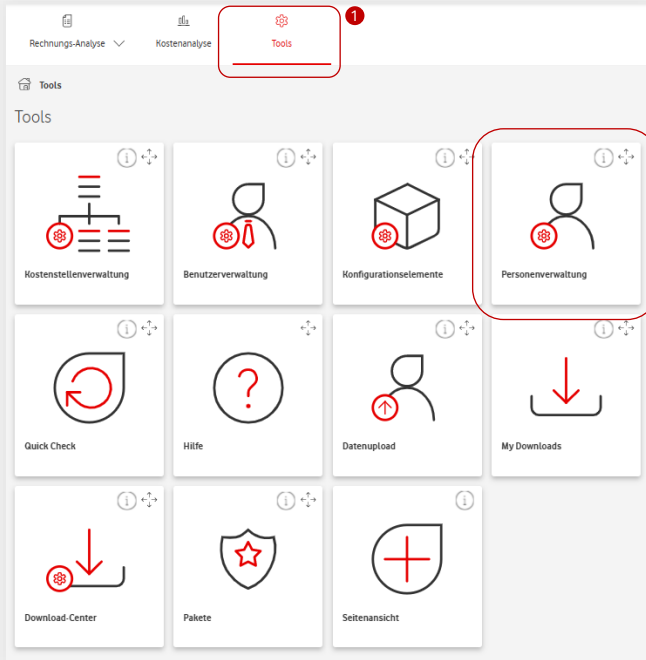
Rechnungs-Analyse Kostenanalyse Tools 1

Tools

Tools

Kostenstellenverwaltung

Benutzerverwaltung

Konfigurationselemente

Personenverwaltung

Quick Check

Hilfe

Datenupload

My Downloads

Download-Center

Pakete

Seitenansicht